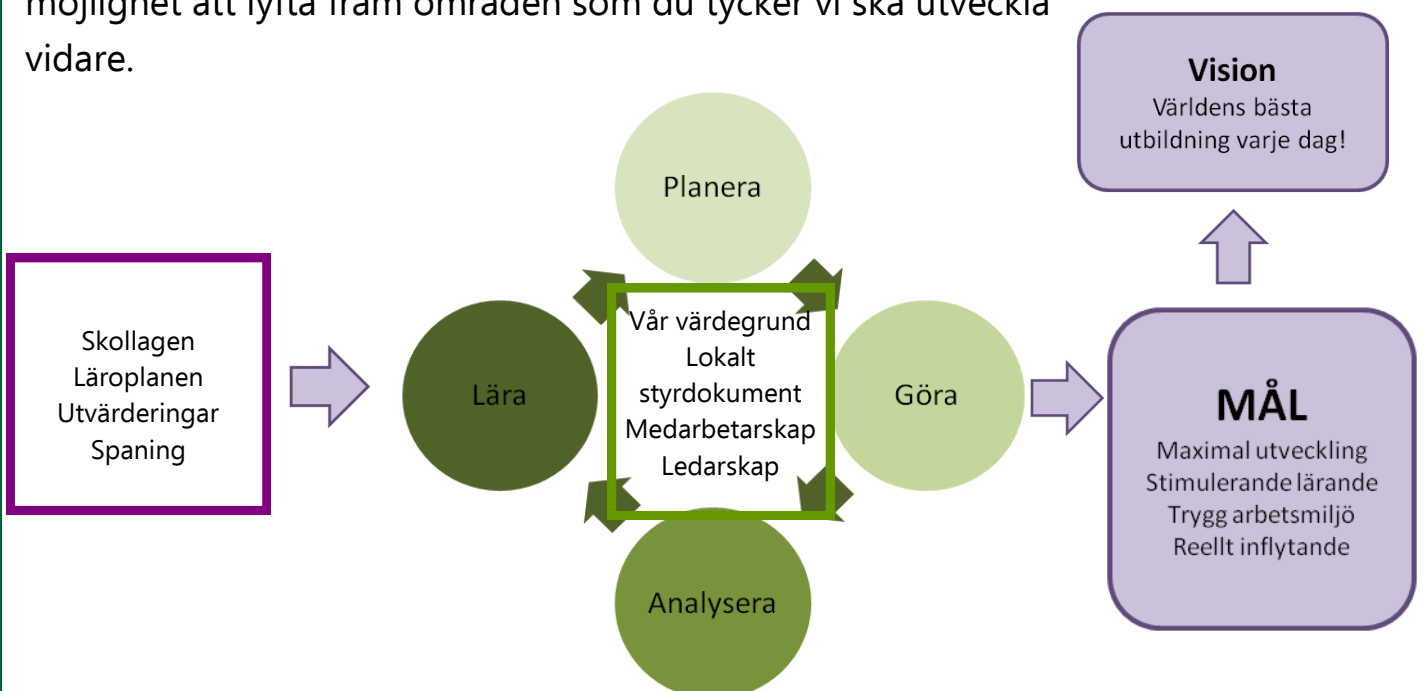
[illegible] vidare.

**Vision**
Världens bästa utbildning varje dag!

Planera

Skollagen
Läroplanen
Utvärderingar
Spaning

Lära

Vår värdegrund
Lokalt styrdokument
Medarbetarskap
Ledarskap

Göra

**MÅL**
Maximal utveckling
Stimulerande lärande
Trygg arbetsmiljö
Reellt inflytande

Analysera